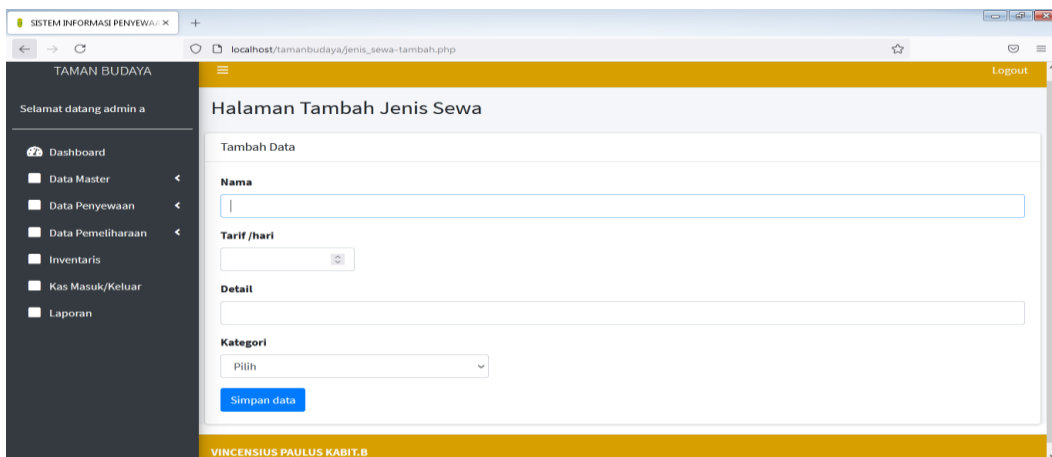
SISTEM INFORMASI PENYEWA/ ×
+
localhost/tamanbudaya/jenis_sewa-tambah.php
TAMAN BUDAYA
Logout
Selamat datang admin a
Dashboard
Data Master
Data Penyewaan
Data Pemeliharaan
Inventaris
Kas Masuk/Keluar
Laporan

Halaman Tambah Jenis Sewa

Tambah Data

Nama

Tarif /hari

Detail

Kategori

Pilih

Simpan data

VINCENSIUS PAULUS KABIT.B